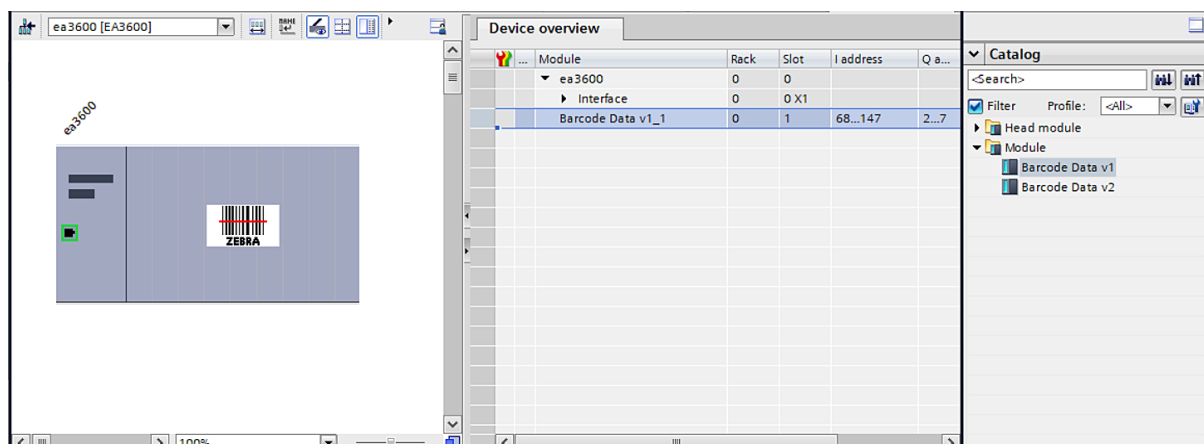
ea3600 [EA3600]

ea3600

ZEBRA

100%

Device overview

| | ... | Module | Rack | Slot | I address | Q a... |
|---|---|---|---|---|---|---|
| | | ea3600 | 0 | 0 | | |
| | | Interface | 0 | 0 X1 | | |
| | | Barcode Data v1_1 | 0 | 1 | 68...147 | 2...7 |

Catalog

<Search>

Filter Profile: <All>

Head module
Module
Barcode Data v1
Barcode Data v2